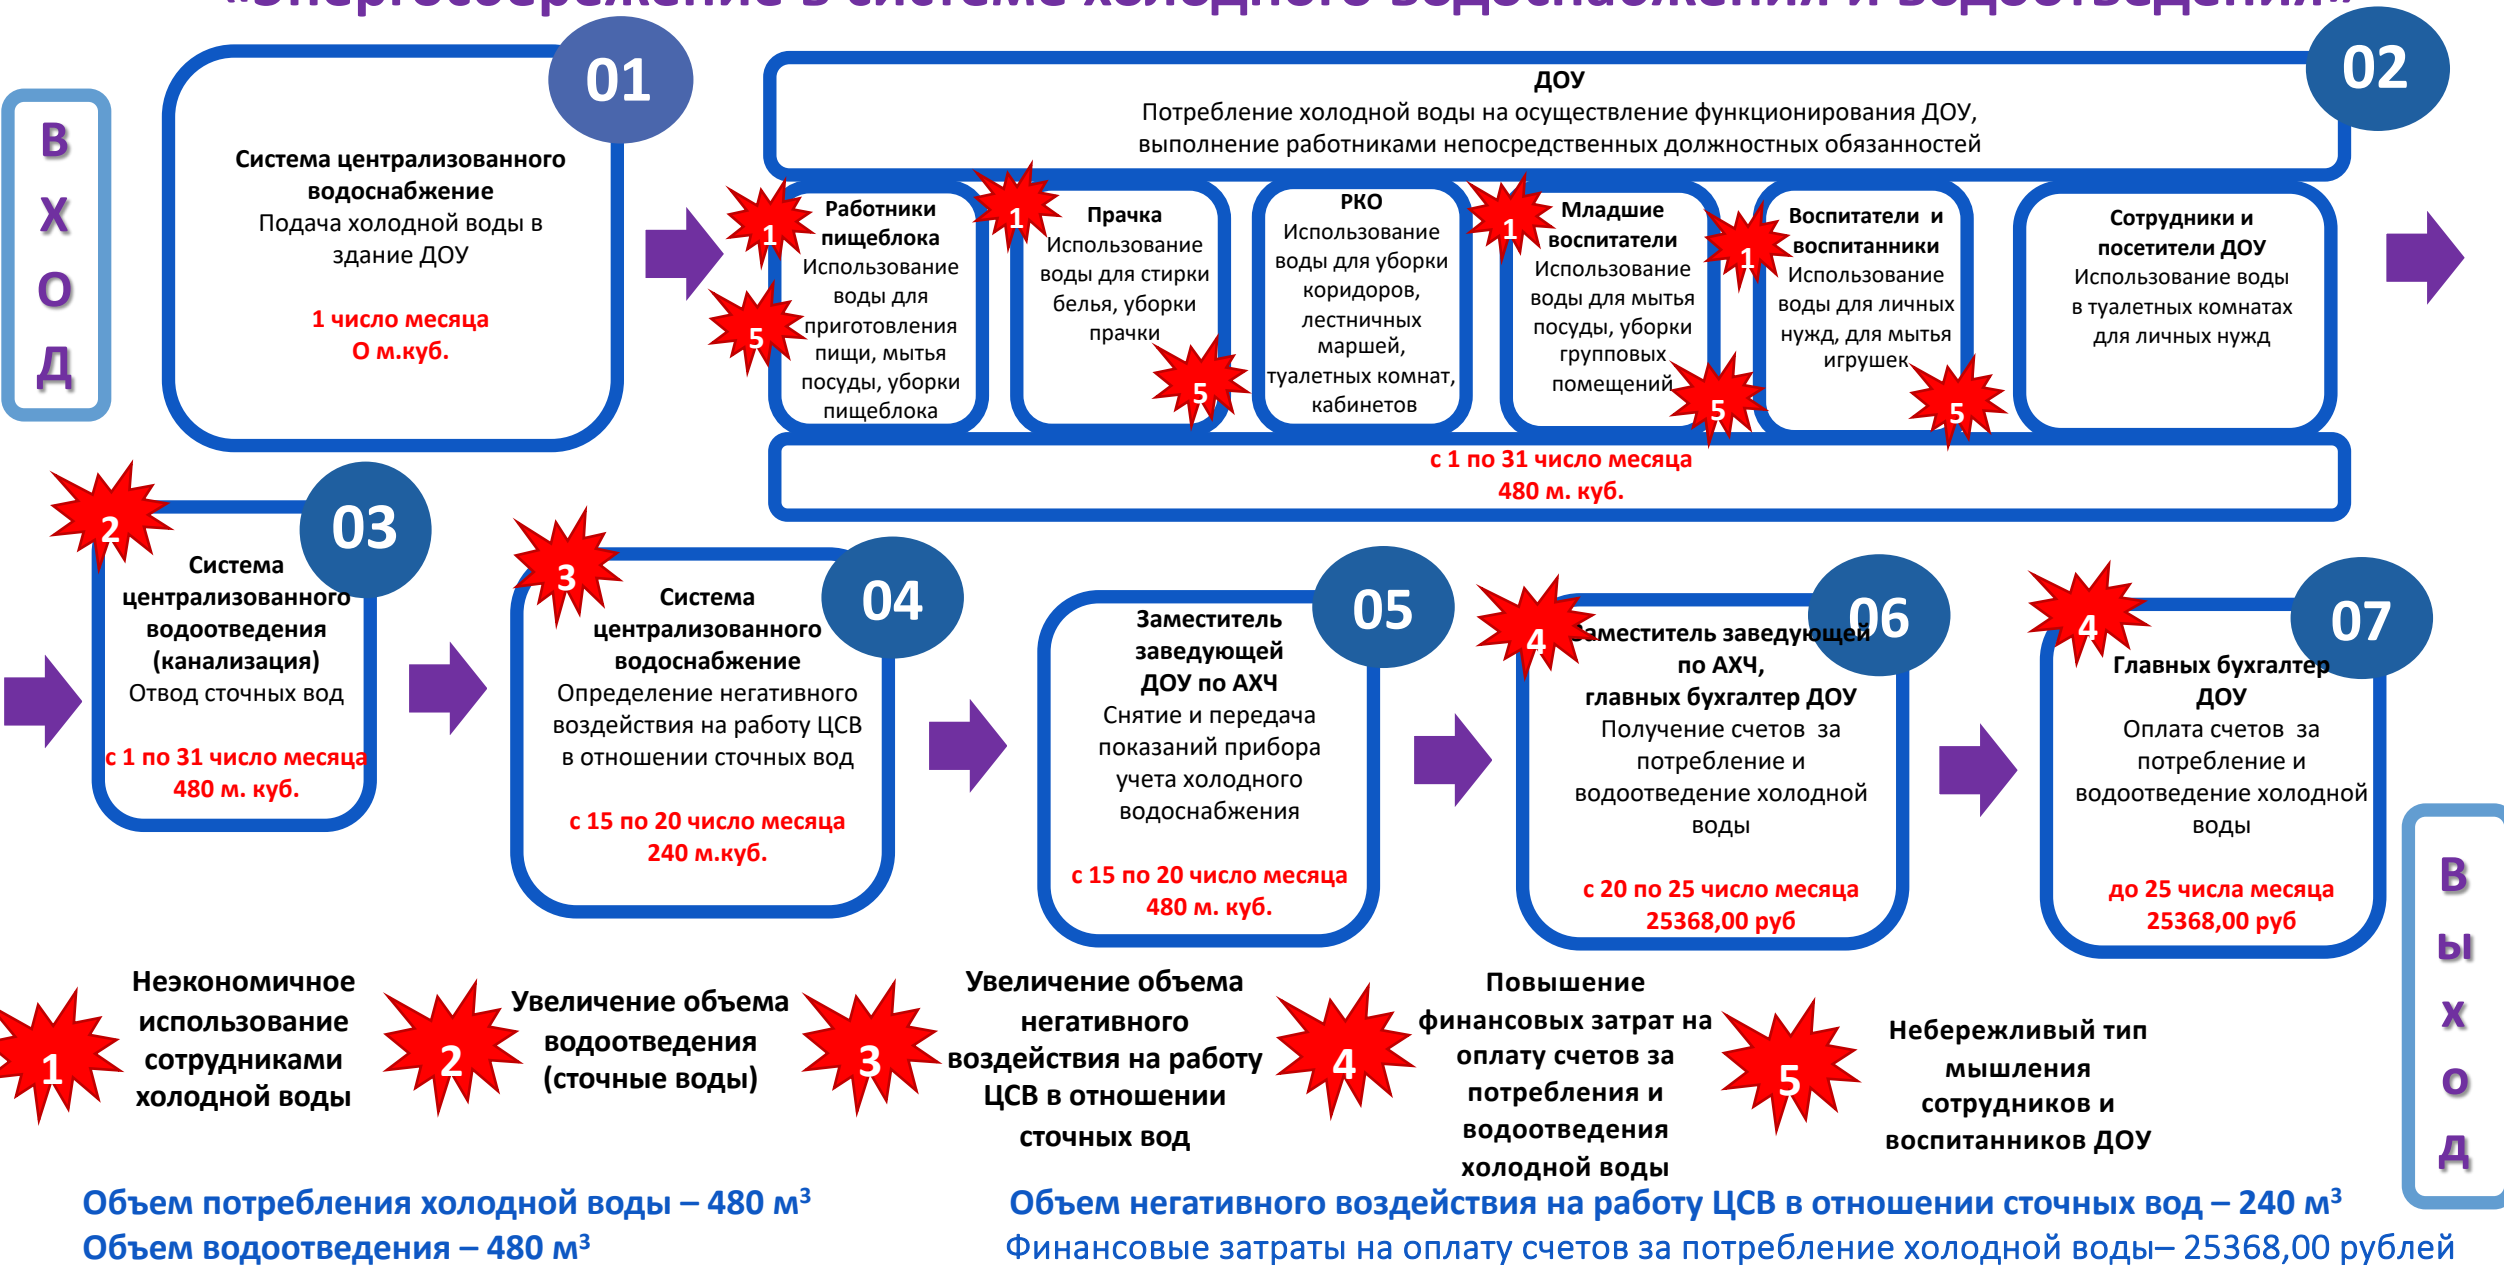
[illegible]

В
Х
О
Д

01
Система централизованного водоснабжение
Подача холодной воды в здание ДОУ
1 число месяца
О м.куб.

02
ДОУ
Потребление холодной воды на осуществление функционирования ДОУ, выполнение работниками непосредственных должностных обязанностей

1
5
Работники пищеблока
Использование воды для приготовления пищи, мытья посуды, уборки пищеблока

1
5
Прачка
Использование воды для стирки белья, уборки прачки

РКО
Использование воды для уборки коридоров, лестничных маршей, туалетных комнат, кабинетов

1
5
Младшие воспитатели
Использование воды для мытья посуды, уборки групповых помещений

1
5
Воспитатели и воспитанники
Использование воды для личных нужд, для мытья игрушек

Сотрудники и посетители ДОУ
Использование воды в туалетных комнатах для личных нужд

с 1 по 31 число месяца
480 м. куб.

2
03
Система централизованного водоотведения (канализация)
Отвод сточных вод
с 1 по 31 число месяца
480 м. куб.

3
04
Система централизованного водоснабжение
Определение негативного воздействия на работу ЦСВ в отношении сточных вод
с 15 по 20 число месяца
240 м.куб.

05
Заместитель заведующей ДОУ по АХЧ
Снятие и передача показаний прибора учета холодного водоснабжения
с 15 по 20 число месяца
480 м. куб.

4
06
Заместитель заведующей по АХЧ, главных бухгалтер ДОУ
Получение счетов за потребление и водоотведение холодной воды
с 20 по 25 число месяца
25368,00 руб

4
07
Главных бухгалтер ДОУ
Оплата счетов за потребление и водоотведение холодной воды
до 25 числа месяца
25368,00 руб

В
Ы
Х
О
Д

1
Неэкономичное использование сотрудниками холодной воды

2
Увеличение объема водоотведения (сточные воды)

3
Увеличение объема негативного воздействия на работу ЦСВ в отношении сточных вод

4
Повышение финансовых затрат на оплату счетов за потребления и водоотведения холодной воды

5
Небережливый тип мышления сотрудников и воспитанников ДОУ

Объем потребления холодной воды – 480 м$^3$
Объем водоотведения – 480 м$^3$

Объем негативного воздействия на работу ЦСВ в отношении сточных вод – 240 м$^3$
Финансовые затраты на оплату счетов за потребление холодной воды– 25368,00 рублей